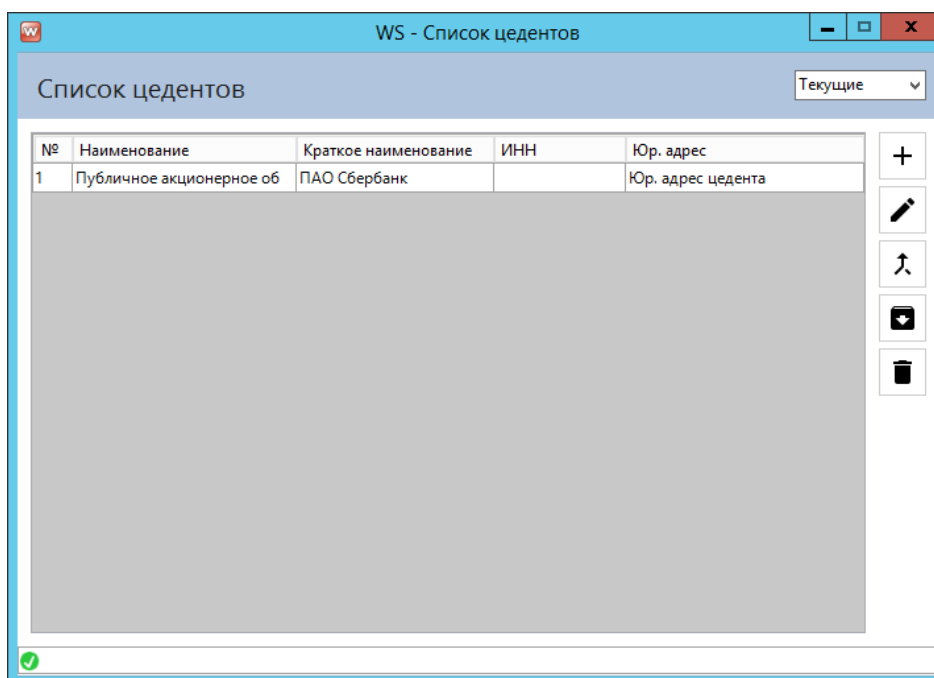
WS - Список цедентов

Список цедентов

Текущие

| № | Наименование | Краткое наименование | ИНН | Юр. адрес |
|---|---|---|---|---|
| 1 | Публичное акционерное об | ПАО Сбербанк | | Юр. адрес цедента |